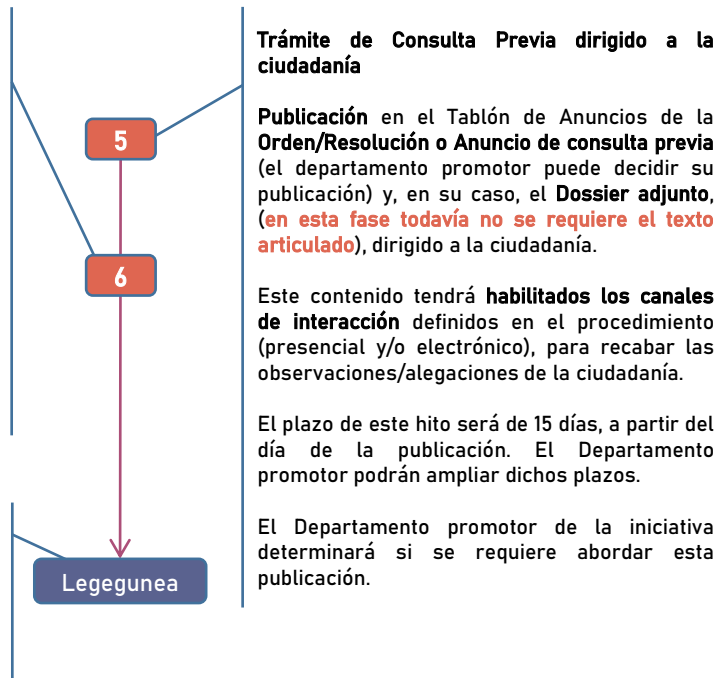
5

6

Legegunea

Trámite de Consulta Previa dirigido a la ciudadanía

Publicación en el Tablón de Anuncios de la Orden/Resolución o Anuncio de consulta previa (el departamento promotor puede decidir su publicación) y, en su caso, el Dossier adjunto, (en esta fase todavía no se requiere el texto articulado), dirigido a la ciudadanía.

Este contenido tendrá habilitados los canales de interacción definidos en el procedimiento (presencial y/o electrónico), para recabar las observaciones/alegaciones de la ciudadanía.

El plazo de este hito será de 15 días, a partir del día de la publicación. El Departamento promotor podrán ampliar dichos plazos.

El Departamento promotor de la iniciativa determinará si se requiere abordar esta publicación.